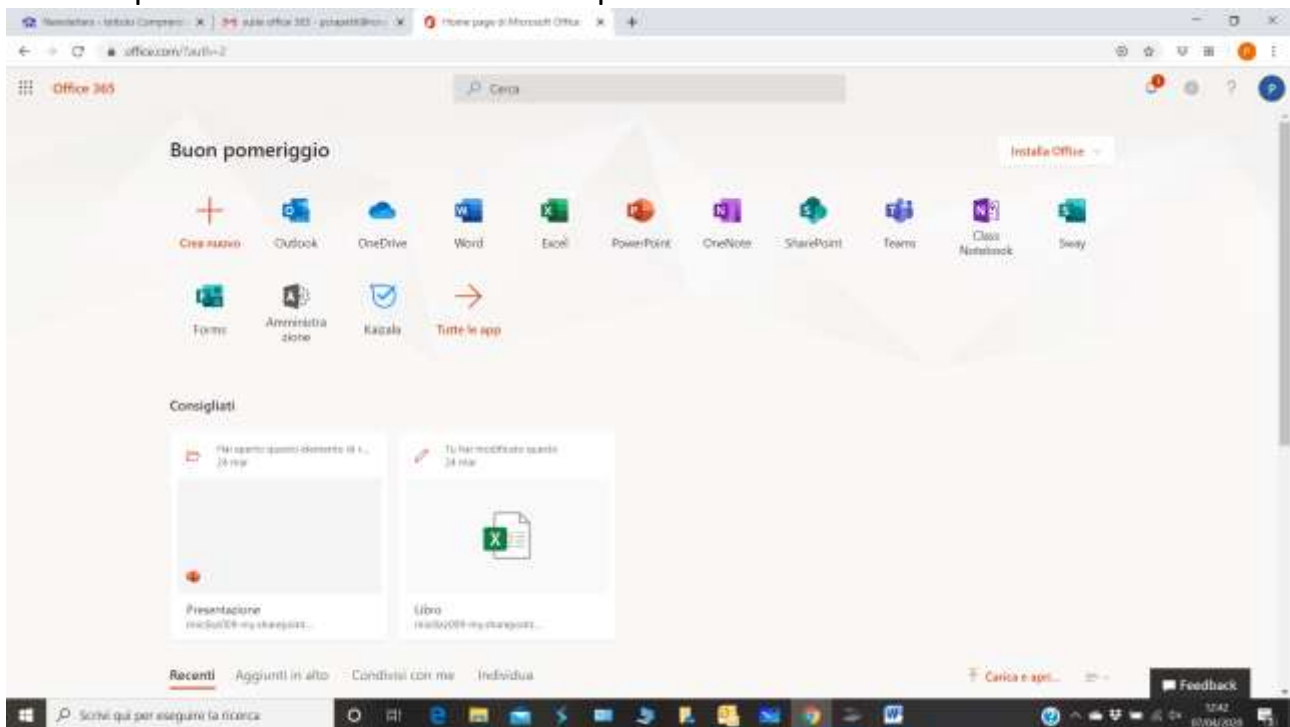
Newsletters - Istituto Comprensi... | M aule office 365 - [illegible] | Home page di Microsoft Office

office.com/?auth=2

Office 365

Cerca

Buon pomeriggio

Installa Office

Crea nuovo
Outlook
OneDrive
Word
Excel
PowerPoint
OneNote
SharePoint
Teams
Class Notebook
Sway
Forms
Amministrazione
Kaizala
Tutte le app

Consigliati

Hai aperto questo elemento di r... 24 mar

Tu hai modificato questo 24 mar

Presentazione
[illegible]-my.sharepoint...

Libro
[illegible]-my.sharepoint...

Recenti Aggiunti in alto Condivisi con me Individua

Carica e apri...

Feedback

Scrivi qui per eseguire la ricerca

12:42
07/04/2020